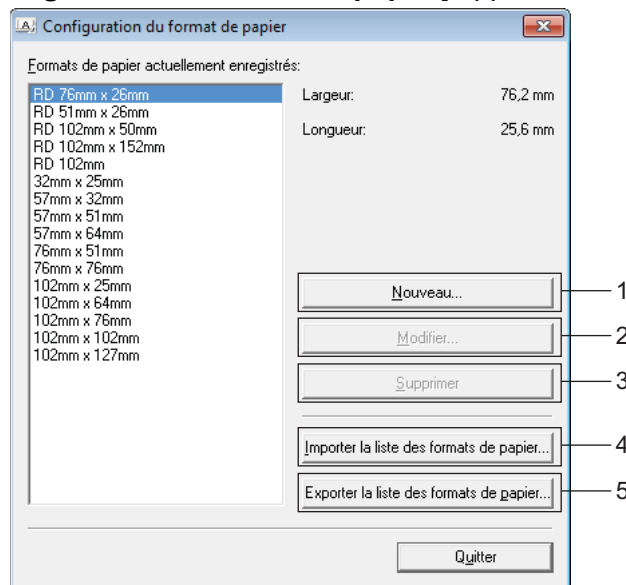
Configuration du format de papier

Formats de papier actuellement enregistrés:

RD 76mm x 26mm
RD 51mm x 26mm
RD 102mm x 50mm
RD 102mm x 152mm
RD 102mm
32mm x 25mm
57mm x 32mm
57mm x 51mm
57mm x 64mm
76mm x 51mm
76mm x 76mm
102mm x 25mm
102mm x 64mm
102mm x 76mm
102mm x 102mm
102mm x 127mm

Largeur: 76,2 mm

Longueur: 25,6 mm

Nouveau... 1

Modifier... 2

Supprimer 3

Importer la liste des formats de papier... 4

Exporter la liste des formats de papier... 5

Quitter